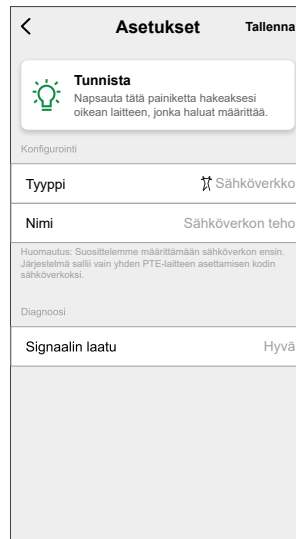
Asetukset

Tallenna

Tunnista

Napsauta tätä painiketta hakeaksesi oikean laitteen, jonka haluat määrittää.

Konfigurointi

Tyyppi

Sähköverkko

Nimi

Sähköverkon teho

Huomautus: Suosittelemme määrittämään sähköverkon ensin. Järjestelmä sallii vain yhden PTE-laitteen asettamisen kodin sähköverkoksi.

Diagnoosi

Signaalin laatu

Hyvä